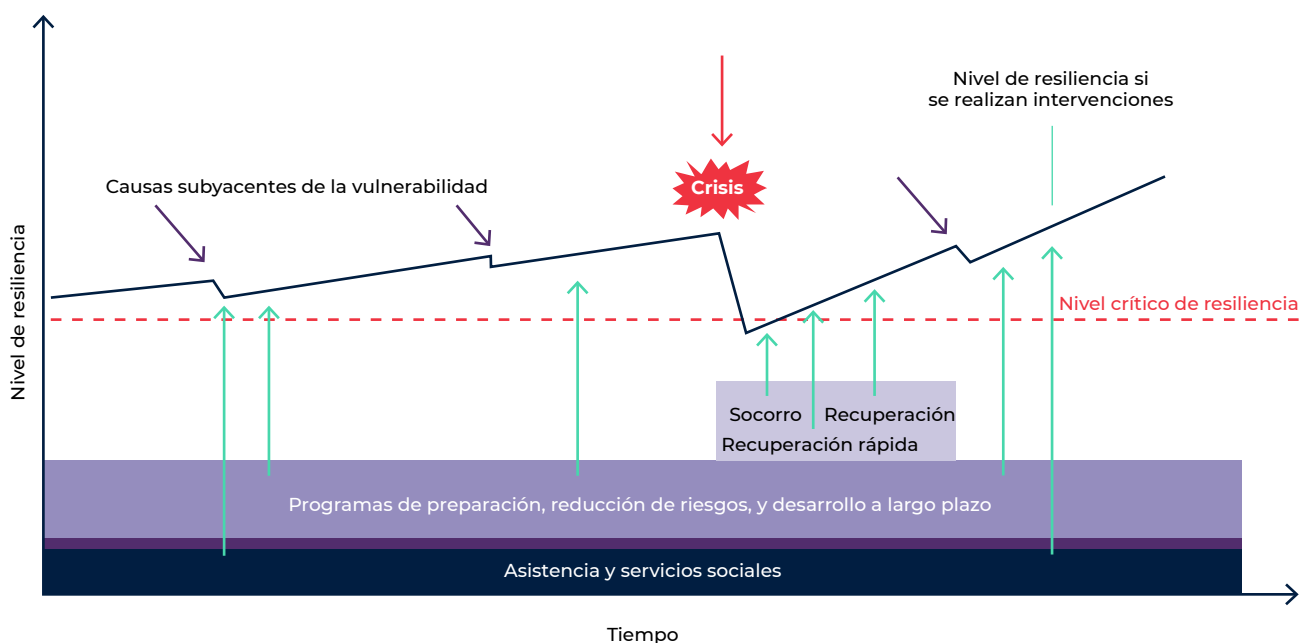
Nivel de resiliencia si se realizan intervenciones

Crisis

Causas subyacentes de la vulnerabilidad

Nivel crítico de resiliencia

Nivel de resiliencia

Socorro

Recuperación

Recuperación rápida

Programas de preparación, reducción de riesgos, y desarrollo a largo plazo

Asistencia y servicios sociales

Tiempo